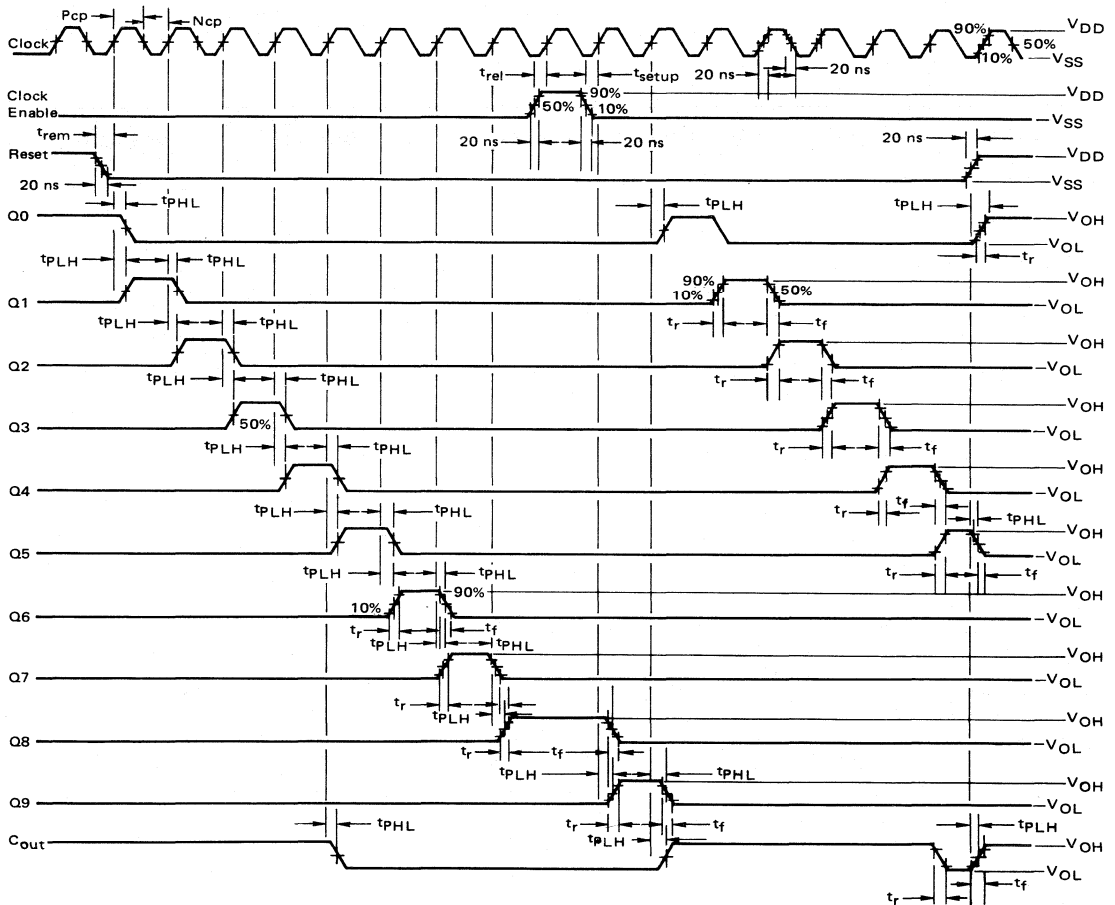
Pcp
Ncp
Clock
90%
$V_{DD}$
50%
10%
$V_{SS}$
$t_{rel}$
$t_{setup}$
20 ns
20 ns
Clock Enable
50%
90%
10%
$V_{DD}$
$V_{SS}$
20 ns
20 ns
$t_{rem}$
20 ns
Reset
$V_{DD}$
20 ns
$V_{SS}$
$t_{PHL}$
Q0
$t_{PLH}$
$t_{PLH}$
$V_{OH}$
$V_{OL}$
$t_r$
$t_{PLH}$
$t_{PHL}$
Q1
90%
10%
50%
$V_{OH}$
$V_{OL}$
$t_{PLH}$
$t_{PHL}$
$t_r$
$t_f$
Q2
$V_{OH}$
$V_{OL}$
$t_{PLH}$
$t_{PHL}$
$t_r$
$t_f$
Q3
50%
$V_{OH}$
$V_{OL}$
$t_{PLH}$
$t_{PHL}$
$t_r$
$t_f$
Q4
$V_{OH}$
$V_{OL}$
$t_{PLH}$
$t_{PHL}$
$t_r$
$t_f$
$t_{PHL}$
Q5
$V_{OH}$
$V_{OL}$
$t_{PLH}$
$t_{PHL}$
$t_r$
$t_f$
Q6
10%
90%
$V_{OH}$
$V_{OL}$
$t_r$
$t_f$
$t_{PLH}$
$t_{PHL}$
Q7
$V_{OH}$
$V_{OL}$
$t_r$
$t_{PLH}$
Q8
$V_{OH}$
$V_{OL}$
$t_r$
$t_f$
$t_{PLH}$
$t_{PHL}$
Q9
$V_{OH}$
$V_{OL}$
$t_{PHL}$
$t_r$
$t_{PLH}$
$t_f$
$t_{PLH}$
$C_{out}$
$V_{OH}$
$V_{OL}$
$t_r$
$t_f$